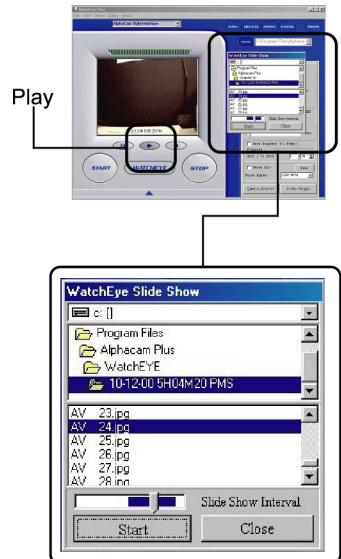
Play

START

WATCHEYE

STOP

WatchEye Slide Show

c: []

Program Files

Alphacam Plus

WatchEYE

10-12-00 5H04M20 PMS

AV 23.jpg

AV 24.jpg

AV 25.jpg

AV 26.jpg

AV 27.jpg

AV 28.jpg

Slide Show Interval

Start

Close